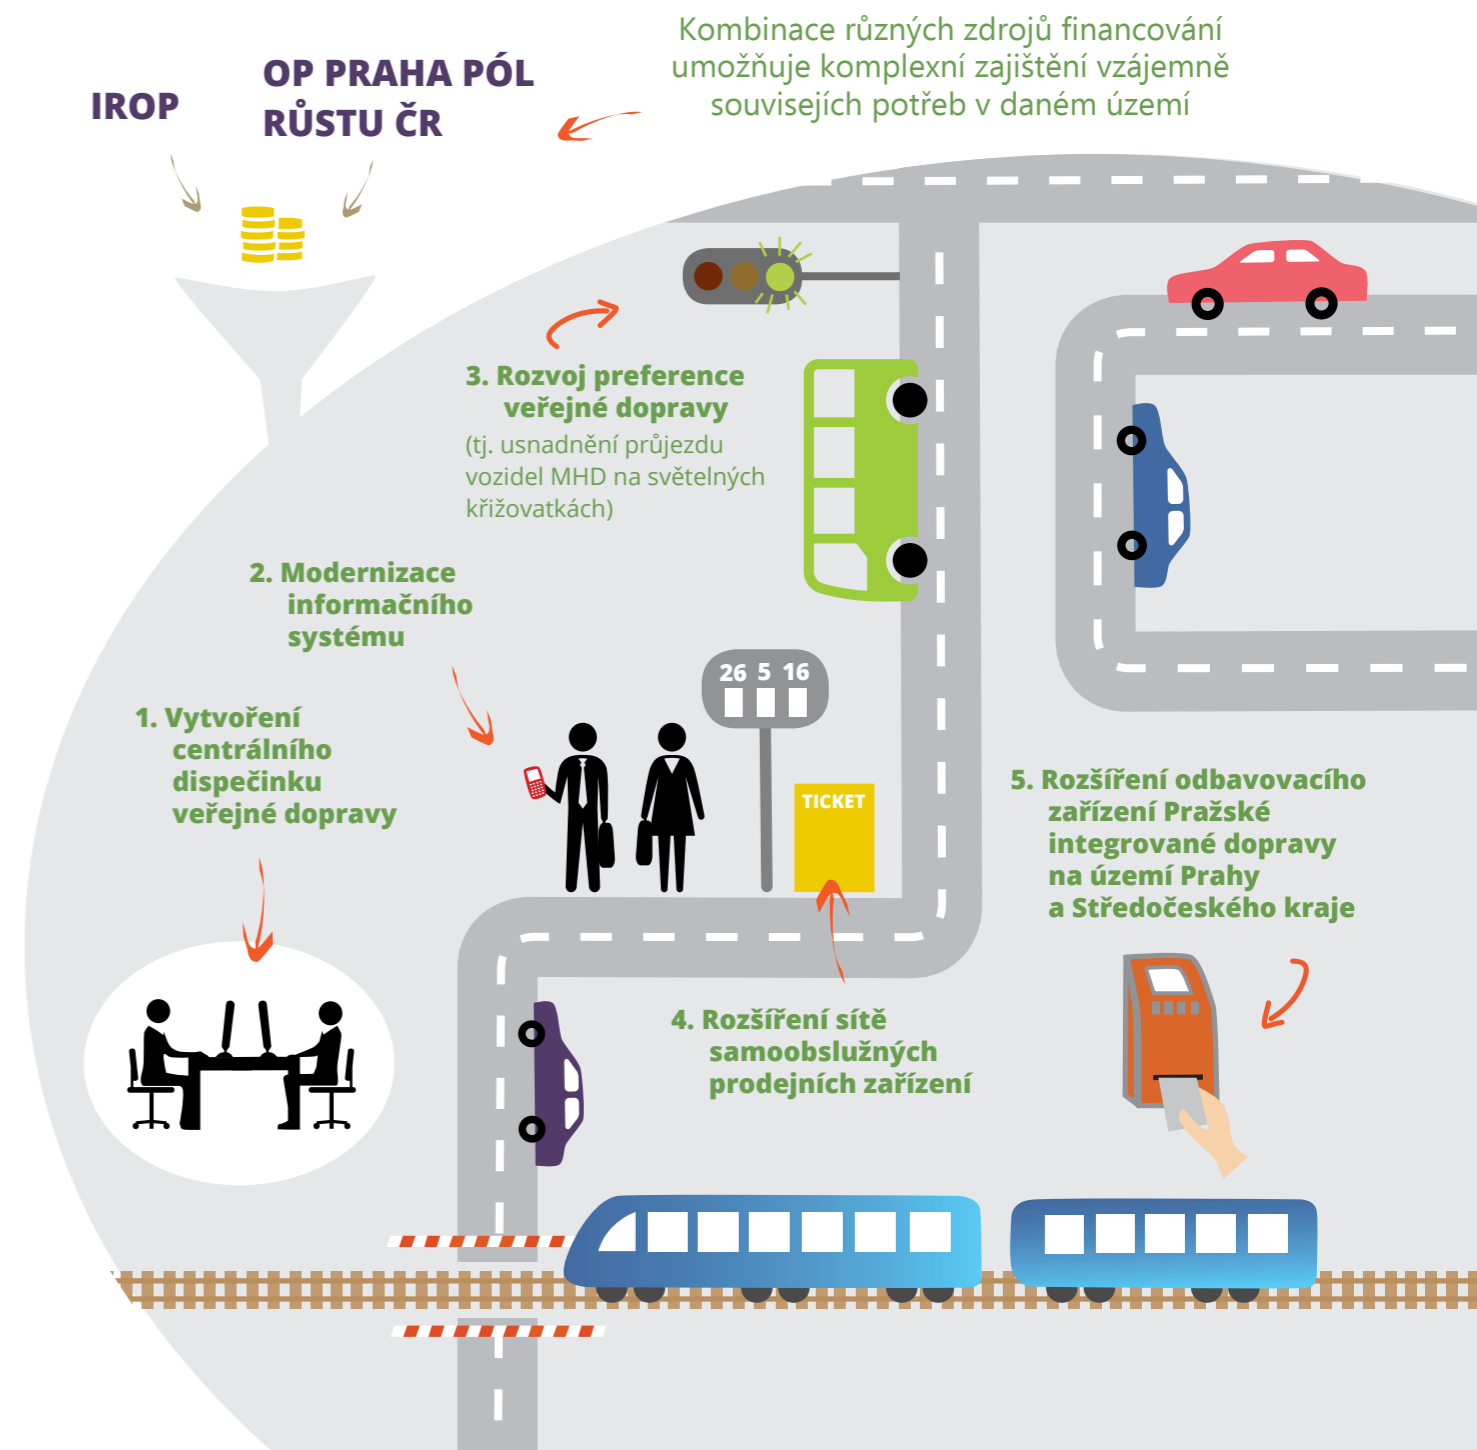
IROP

OP PRAHA PÓL RŮSTU ČR

Kombinace různých zdrojů financování umožňuje komplexní zajištění vzájemně souvisejích potřeb v daném území

3. Rozvoj preference veřejné dopravy
(tj. usnadnění průjezdu vozidel MHD na světelných křižovatkách)

2. Modernizace informačního systému

1. Vytvoření centrálního dispečinku veřejné dopravy

26 5 16

TICKET

5. Rozšíření odbavovacího zařízení Pražské integrované dopravy na území Prahy a Středočeského kraje

4. Rozšíření sítě samoobslužných prodejních zařízení